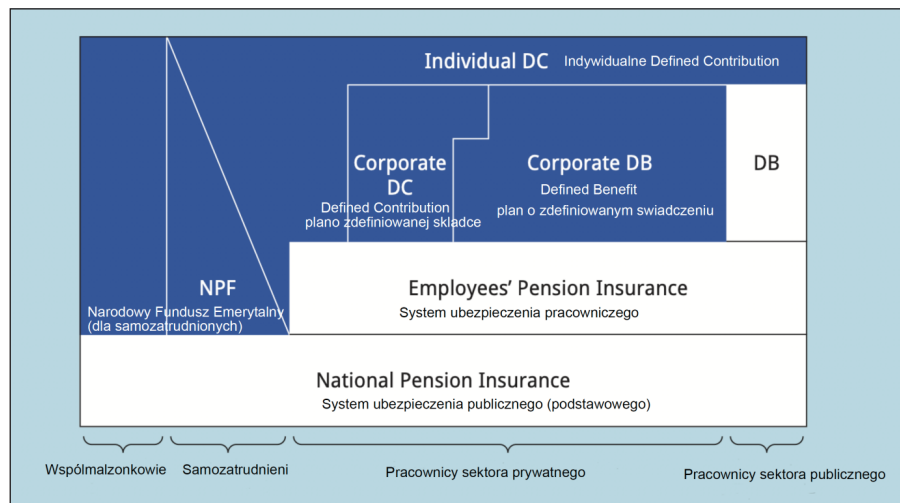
Individual DC Indywidualne Defined Contribution

Corporate DC
Defined Contribution
plano zdefiniowanej skladce

Corporate DB
Defined Benefit
plan o zdefiniowanym swiadczeniu

DB

NPF
Narodowy Fundusz Emerytalny
(dla samozatrudnionych)

Employees' Pension Insurance
System ubezpieczenia pracowniczego

National Pension Insurance
System ubezpieczenia publicznego (podstawowego)

Wspólmalzonkowie

Samozatrudnieni

Pracownicy sektora prywatnego

Pracownicy sektora publicznego